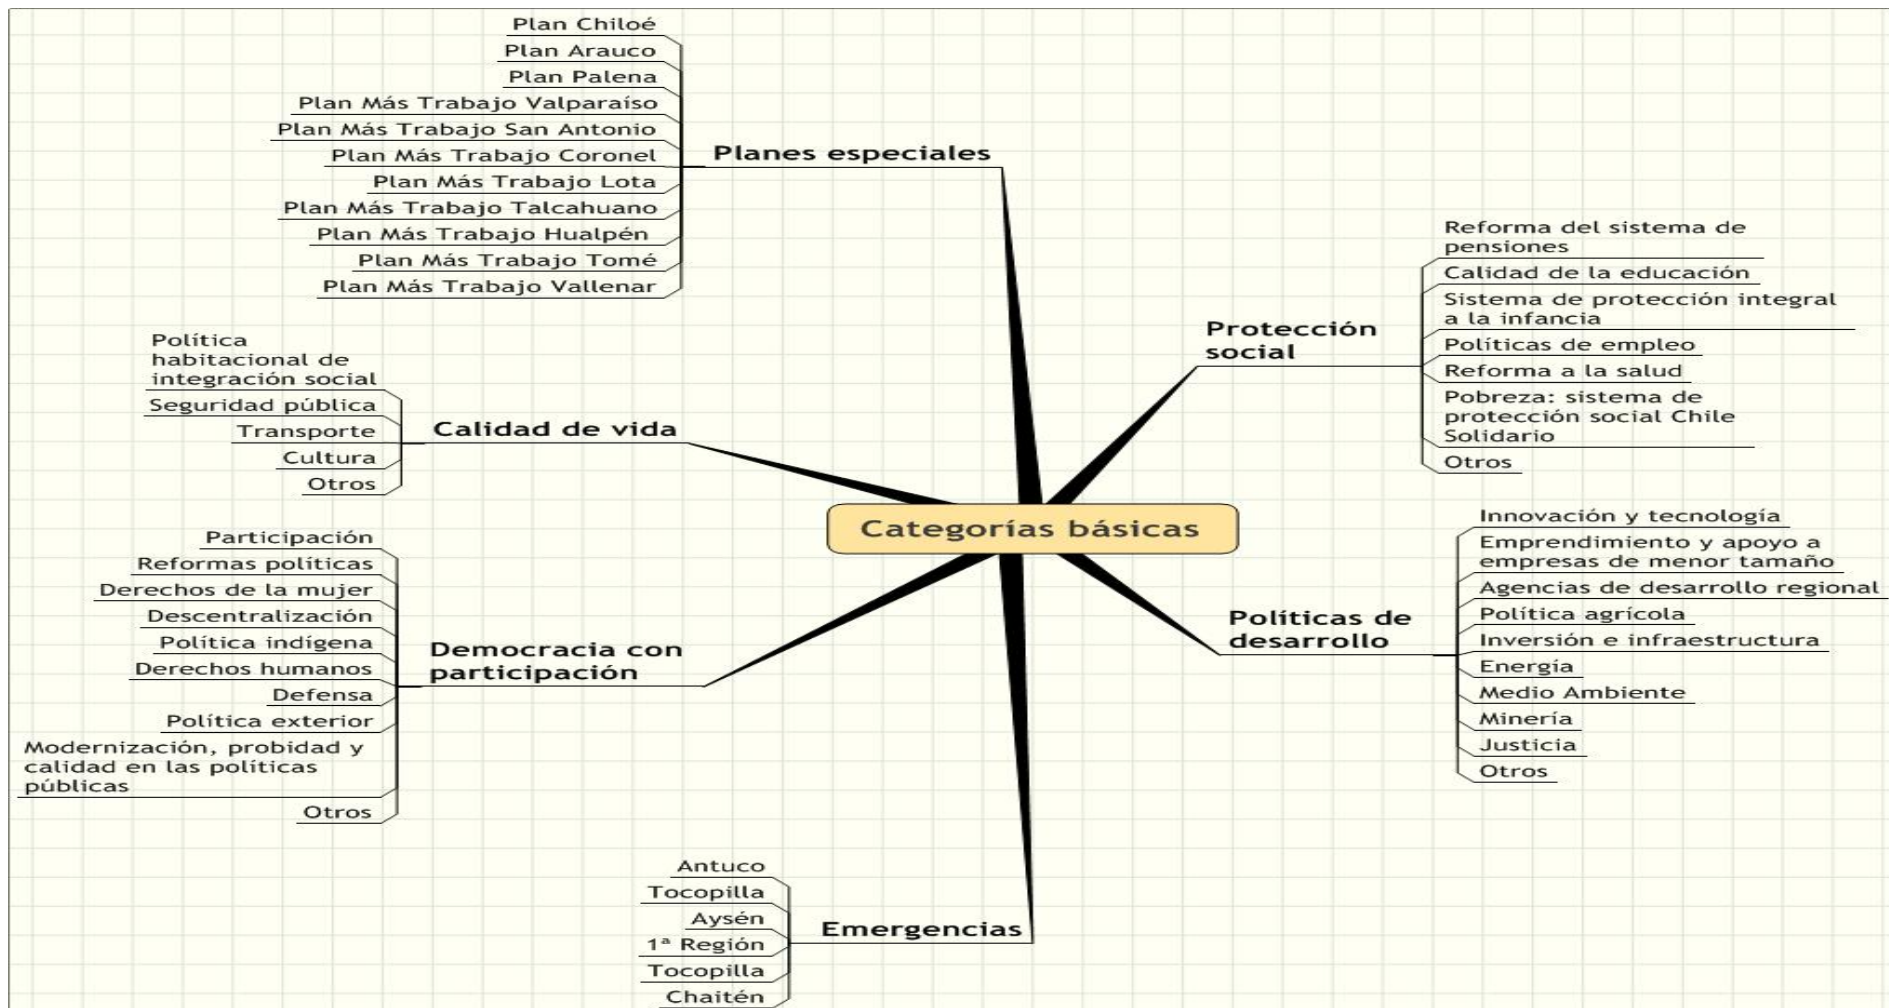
Categorías básicas

Planes especiales
Plan Chiloé
Plan Arauco
Plan Palena
Plan Más Trabajo Valparaíso
Plan Más Trabajo San Antonio
Plan Más Trabajo Coronel
Plan Más Trabajo Lota
Plan Más Trabajo Talcahuano
Plan Más Trabajo Hualpén
Plan Más Trabajo Tomé
Plan Más Trabajo Vallenar

Protección social
Reforma del sistema de pensiones
Calidad de la educación
Sistema de protección integral a la infancia
Políticas de empleo
Reforma a la salud
Pobreza: sistema de protección social Chile Solidario
Otros

Calidad de vida
Política habitacional de integración social
Seguridad pública
Transporte
Cultura
Otros

Políticas de desarrollo
Innovación y tecnología
Emprendimiento y apoyo a empresas de menor tamaño
Agencias de desarrollo regional
Política agrícola
Inversión e infraestructura
Energía
Medio Ambiente
Minería
Justicia
Otros

Democracia con participación
Participación
Reformas políticas
Derechos de la mujer
Descentralización
Política indígena
Derechos humanos
Defensa
Política exterior
Modernización, probidad y calidad en las políticas públicas
Otros

Emergencias
Antuco
Tocopilla
Aysén
1ª Región
Tocopilla
Chaitén